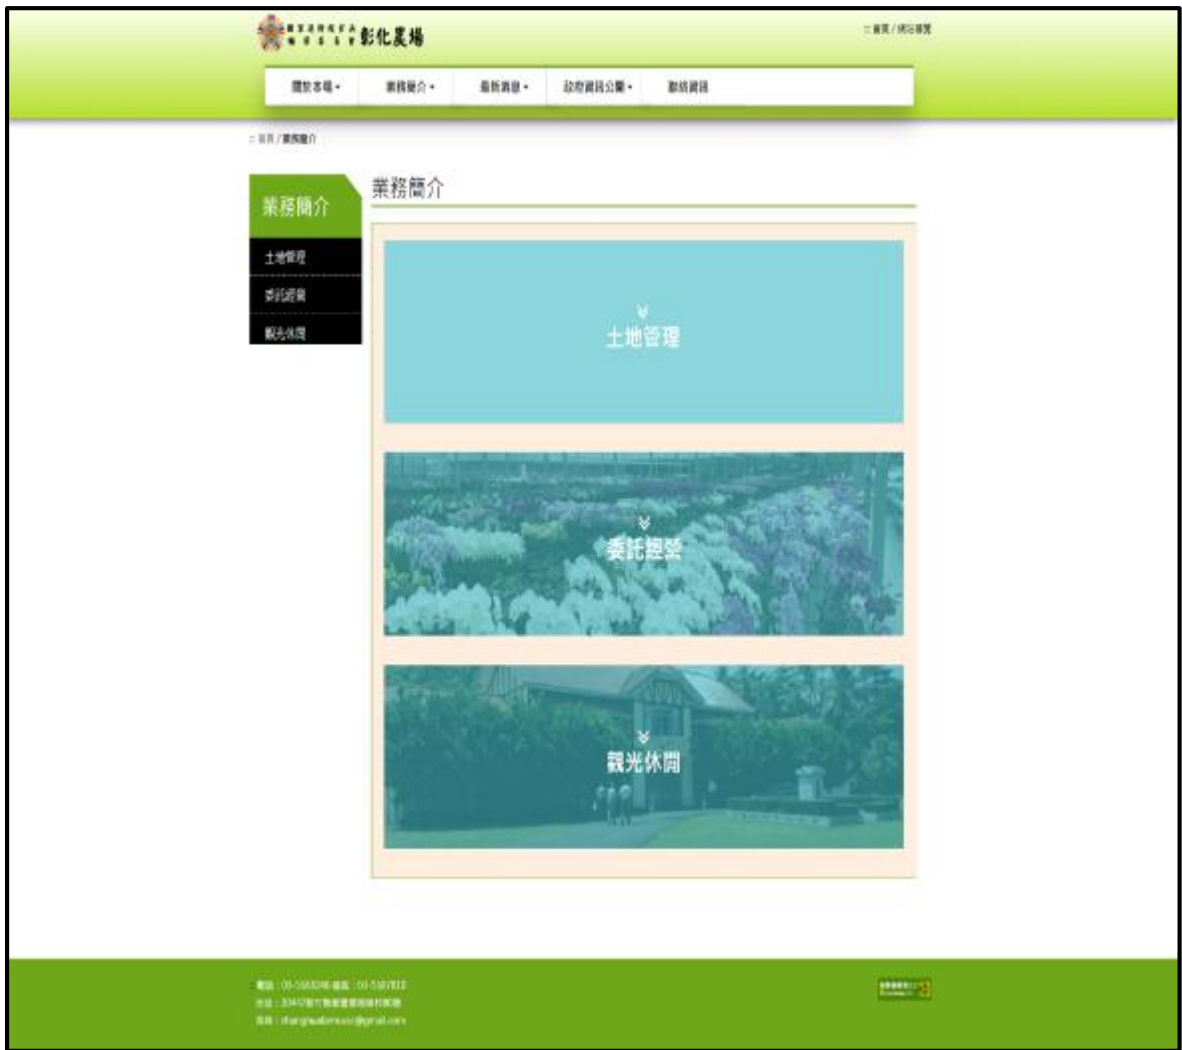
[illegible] 彰化農場

:: 首頁 / 網站導覽

關於本場 • 業務簡介 • 最新消息 • 政府資訊公開 • 聯絡資訊

:: 首頁 / 業務簡介

業務簡介

土地管理

委託經營

觀光休閒

業務簡介

土地管理

委託經營

觀光休閒

電話：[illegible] 傳真：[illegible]
地址：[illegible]
信箱：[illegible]@gmail.com